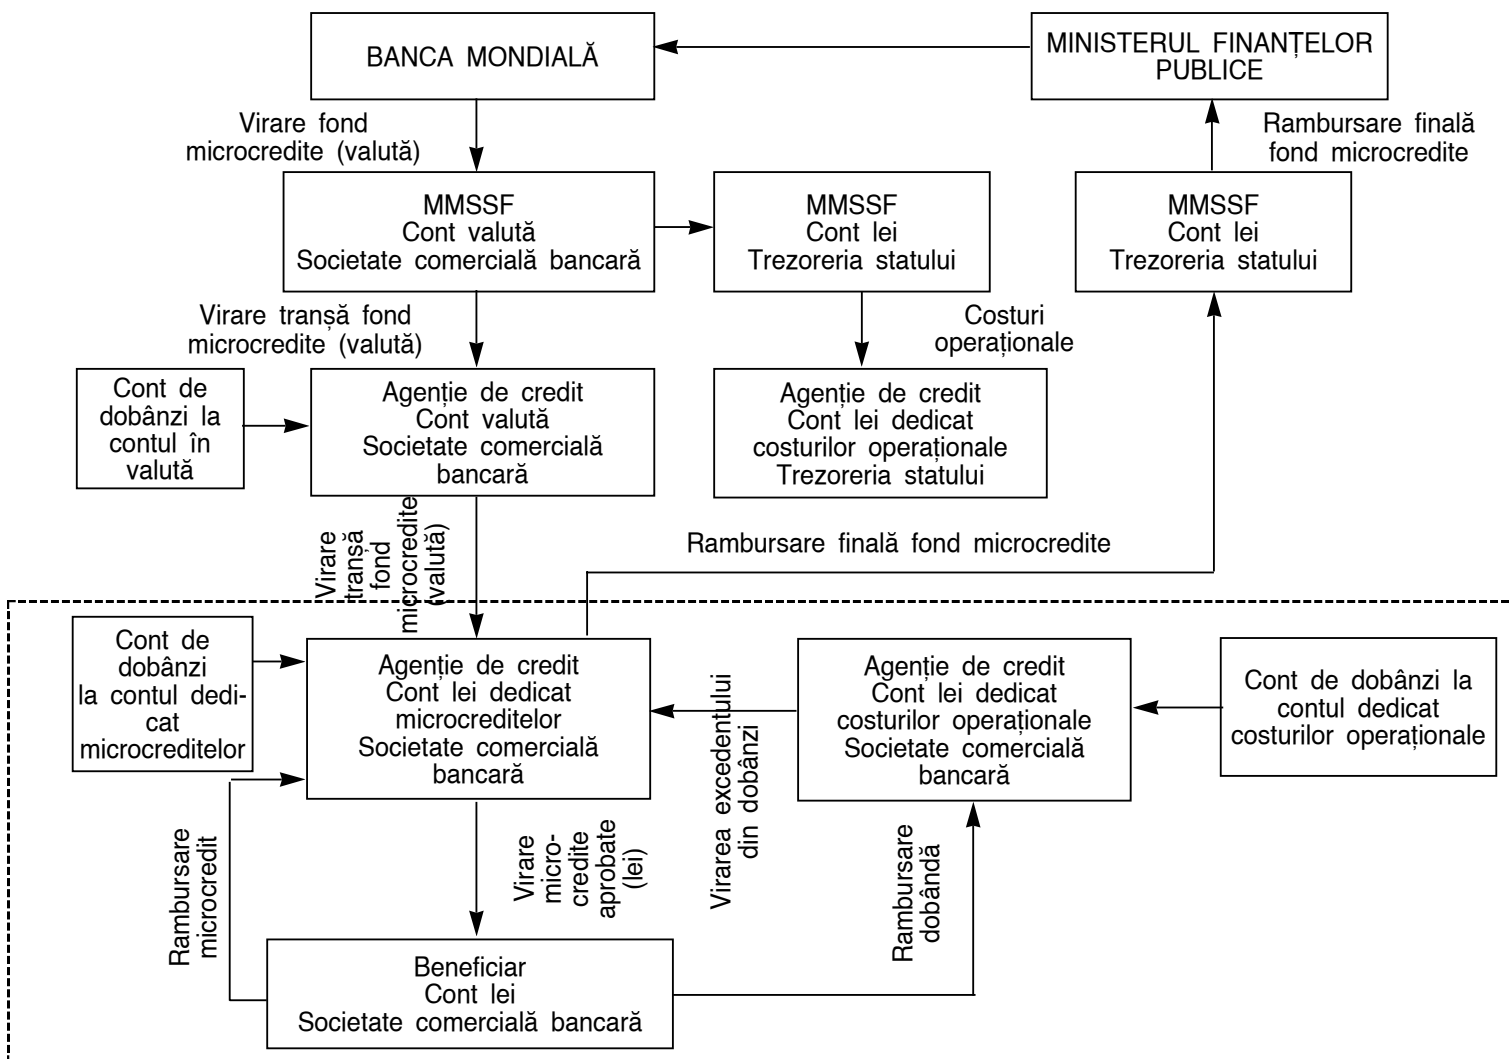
BANCA MONDIALĂ

MINISTERUL FINANȚELOR PUBLICE

Virare fond microcredite (valută)

Rambursare finală fond microcredite

MMSSF
Cont valută
Societate comercială bancară

MMSSF
Cont lei
Trezoreria statului

MMSSF
Cont lei
Trezoreria statului

Virare tranșă fond microcredite (valută)

Costuri operaționale

Cont de dobânzi la contul în valută

Agenție de credit
Cont valută
Societate comercială bancară

Agenție de credit
Cont lei dedicat costurilor operaționale
Trezoreria statului

Virare tranșă fond microcredite (valută)

Rambursare finală fond microcredite

Cont de dobânzi la contul dedicat microcreditelor

Agenție de credit
Cont lei dedicat microcreditelor
Societate comercială bancară

Virarea excedentului din dobânzi

Agenție de credit
Cont lei dedicat costurilor operaționale
Societate comercială bancară

Cont de dobânzi la contul dedicat costurilor operaționale

Rambursare microcredit

Virare microcredite aprobate (lei)

Rambursare dobândă

Beneficiar
Cont lei
Societate comercială bancară